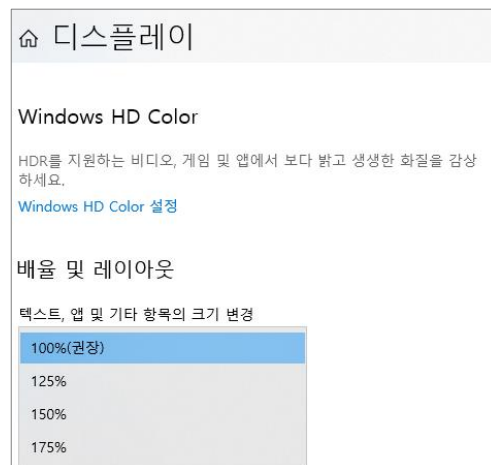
⌂ 디스플레이

Windows HD Color

HDR를 지원하는 비디오, 게임 및 앱에서 보다 밝고 생생한 화질을 감상하세요.

Windows HD Color 설정

배율 및 레이아웃

텍스트, 앱 및 기타 항목의 크기 변경

100%(권장)

125%

150%

175%